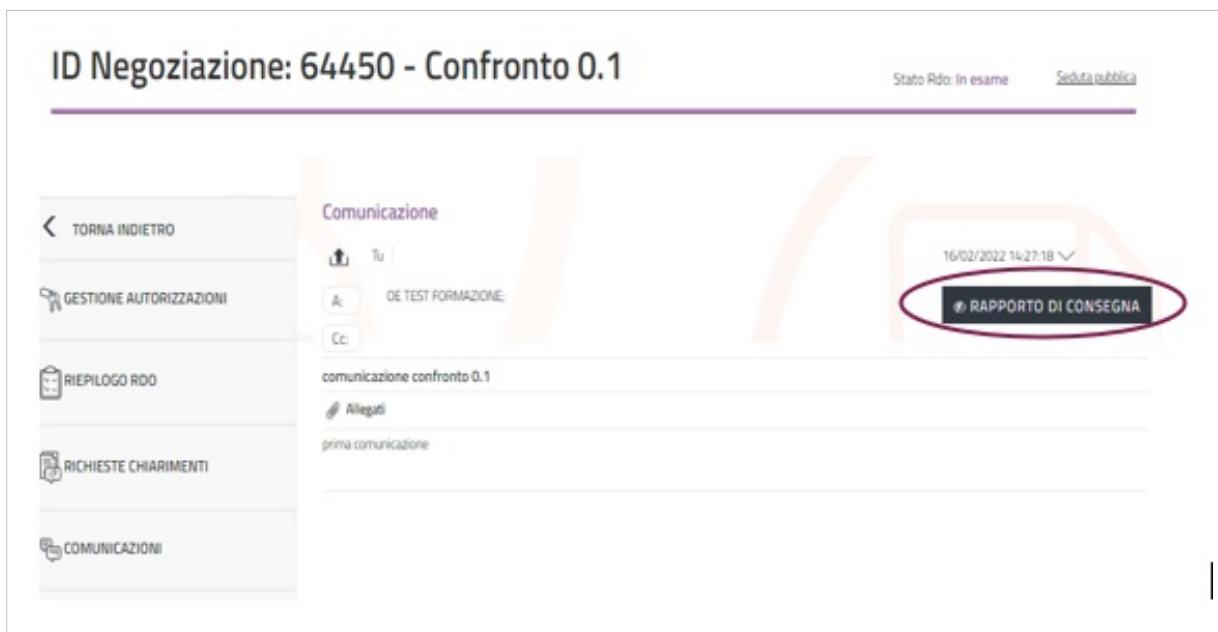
ID Negoziazione: 64450 - Confronto 0.1

Stato Rdo: In esame

Seduta pubblica

TORNA INDIETRO

GESTIONE AUTORIZZAZIONI

RIEPILOGO RDO

RICHIESTE CHIARIMENTI

COMUNICAZIONI

Comunicazione

Tu

16/02/2022 14:27:18

A: OE TEST FORMAZIONE;

RAPPORTO DI CONSEGNA

Cc:

comunicazione confronto 0.1

Allegati

prima comunicazione